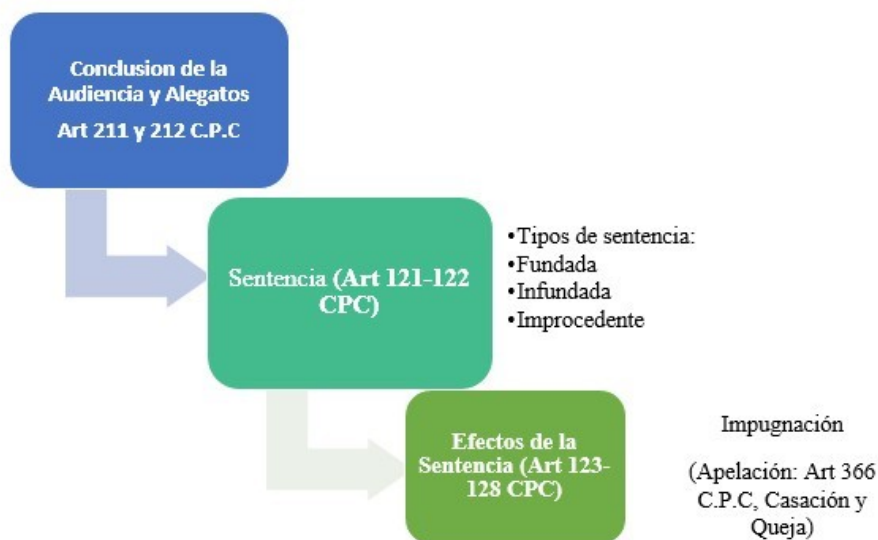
Conclusion de la Audiencia y Alegatos
Art 211 y 212 C.P.C

Sentencia (Art 121-122 CPC)

•Tipos de sentencia:
•Fundada
•Infundada
•Improcedente

Efectos de la Sentencia (Art 123-128 CPC)

Impugnación

(Apelación: Art 366 C.P.C, Casación y Queja)